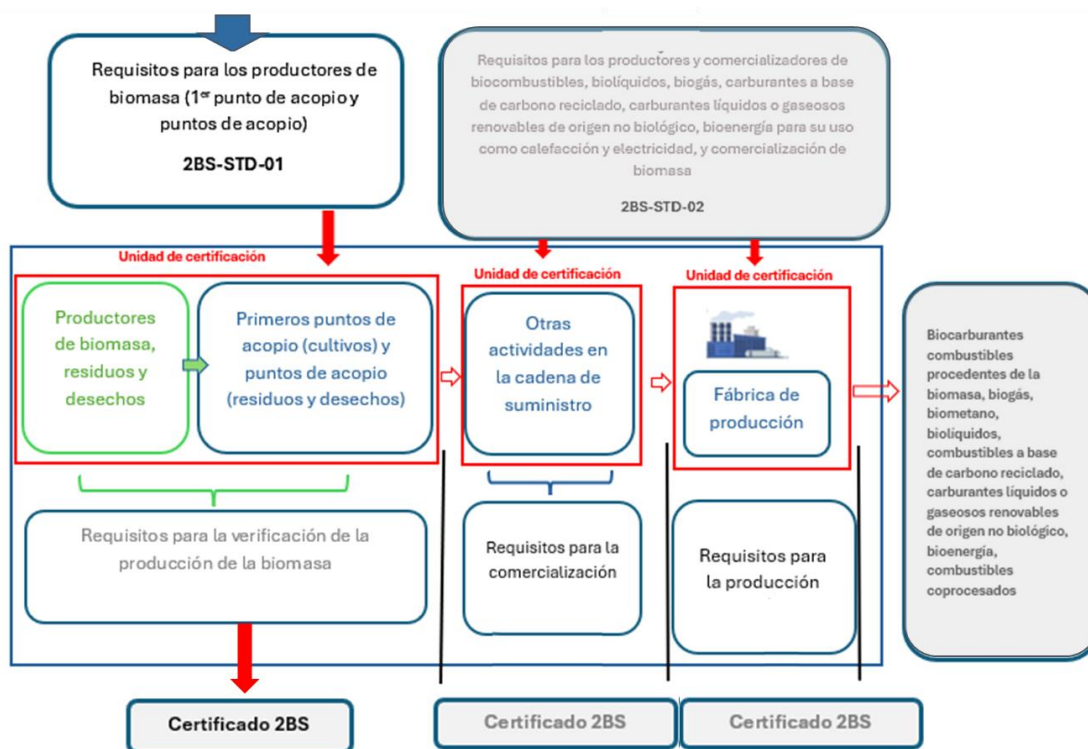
Requisitos para los productores de biomasa (1$^{er}$ punto de acopio y puntos de acopio)

2BS-STD-01

Requisitos para los productores y comercializadores de biocombustibles, biolíquidos, biogás, carburantes a base de carbono reciclado, carburantes líquidos o gaseosos renovables de origen no biológico, bioenergía para su uso como calefacción y electricidad, y comercialización de biomasa

2BS-STD-02

Unidad de certificación

Productores de biomasa, residuos y desechos

Primeros puntos de acopio (cultivos) y puntos de acopio (residuos y desechos)

Unidad de certificación

Otras actividades en la cadena de suministro

Unidad de certificación

Fábrica de producción

Biocarburantes combustibles procedentes de la biomasa, biogás, biometano, biolíquidos, combustibles a base de carbono reciclado, carburantes líquidos o gaseosos renovables de origen no biológico, bioenergía, combustibles coprocesados

Requisitos para la verificación de la producción de la biomasa

Requisitos para la comercialización

Requisitos para la producción

Certificado 2BS

Certificado 2BS

Certificado 2BS